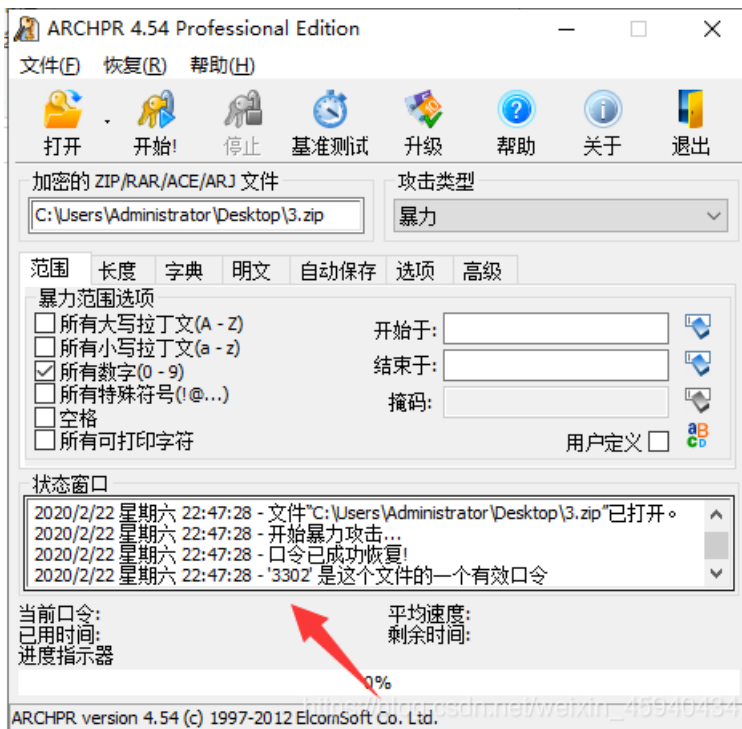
ARCHPR 4.54 Professional Edition

文件(F) 恢复(R) 帮助(H)

打开 开始! 停止 基准测试 升级 帮助 关于 退出

加密的 ZIP/RAR/ACE/ARJ 文件
C:\Users\Administrator\Desktop\3.zip

攻击类型
暴力

范围 长度 字典 明文 自动保存 选项 高级

暴力范围选项
所有大写拉丁文(A - Z)
所有小写拉丁文(a - z)
所有数字(0 - 9)
所有特殊符号(!@...)
空格
所有可打印字符

开始于:
结束于:
掩码:
用户定义

状态窗口
2020/2/22 星期六 22:47:28 - 文件"C:\Users\Administrator\Desktop\3.zip"已打开。
2020/2/22 星期六 22:47:28 - 开始暴力攻击...
2020/2/22 星期六 22:47:28 - 口令已成功恢复!
2020/2/22 星期六 22:47:28 - '3302' 是这个文件的一个有效口令

当前口令:
已用时间:
进度指示器
平均速度:
剩余时间:

0%

ARCHPR version 4.54 (c) 1997-2012 ElcomSoft Co. Ltd.

https://blog.csdn.net/weixin_45940434